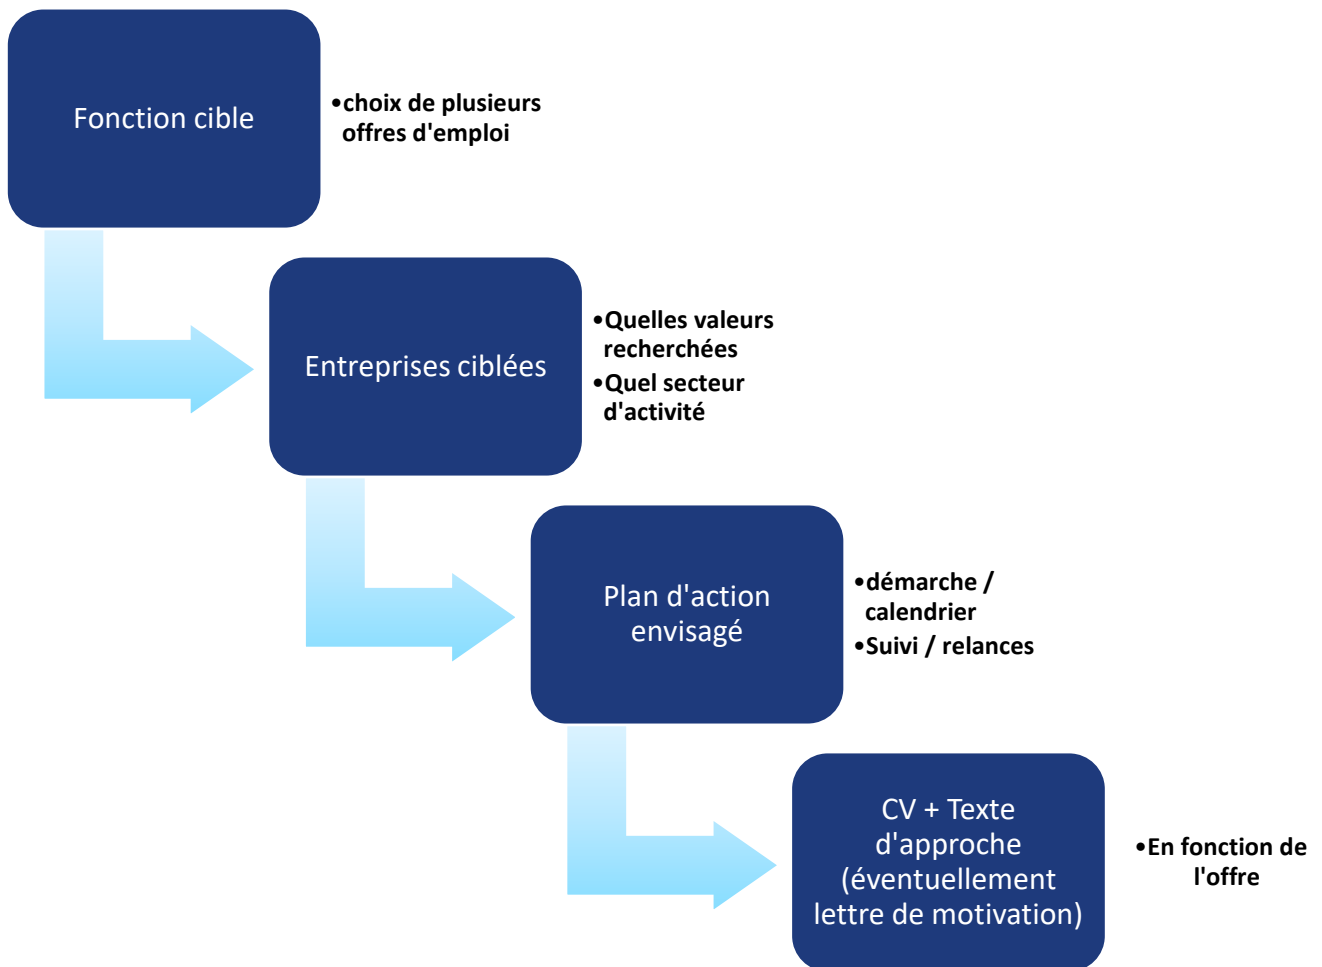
Fonction cible

•choix de plusieurs offres d'emploi

Entreprises ciblées

•Quelles valeurs recherchées
•Quel secteur d'activité

Plan d'action envisagé

•démarche / calendrier
•Suivi / relances

CV + Texte d'approche (éventuellement lettre de motivation)

•En fonction de l'offre